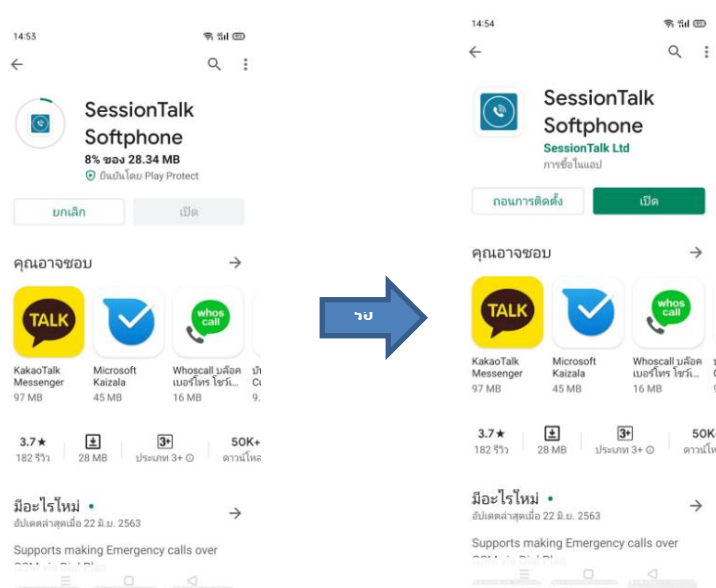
14:53

SessionTalk Softphone
8% ของ 28.34 MB
ยืนยันโดย Play Protect

ยกเลิก
เปิด

คุณอาจชอบ

TALK
KakaoTalk Messenger
97 MB

Microsoft Kaizala
45 MB

whos call
Whoscall บล็อคเบอร์โทร โชว์...
16 MB

3.7★
182 รีวิว

28 MB

3+
ประเภท 3+

50K+
ดาวน์โหล

มีอะไรใหม่ •
อัปเดตล่าสุดเมื่อ 22 มิ.ย. 2563

Supports making Emergency calls over

ไป

14:54

SessionTalk Softphone
SessionTalk Ltd
การซื้อในแอป

ถอนการติดตั้ง
เปิด

คุณอาจชอบ

TALK
KakaoTalk Messenger
97 MB

Microsoft Kaizala
45 MB

whos call
Whoscall บล็อคเบอร์โทร โชว์...
16 MB

3.7★
182 รีวิว

28 MB

3+
ประเภท 3+

50K
ดาวน์โห

มีอะไรใหม่ •
อัปเดตล่าสุดเมื่อ 22 มิ.ย. 2563

Supports making Emergency calls over